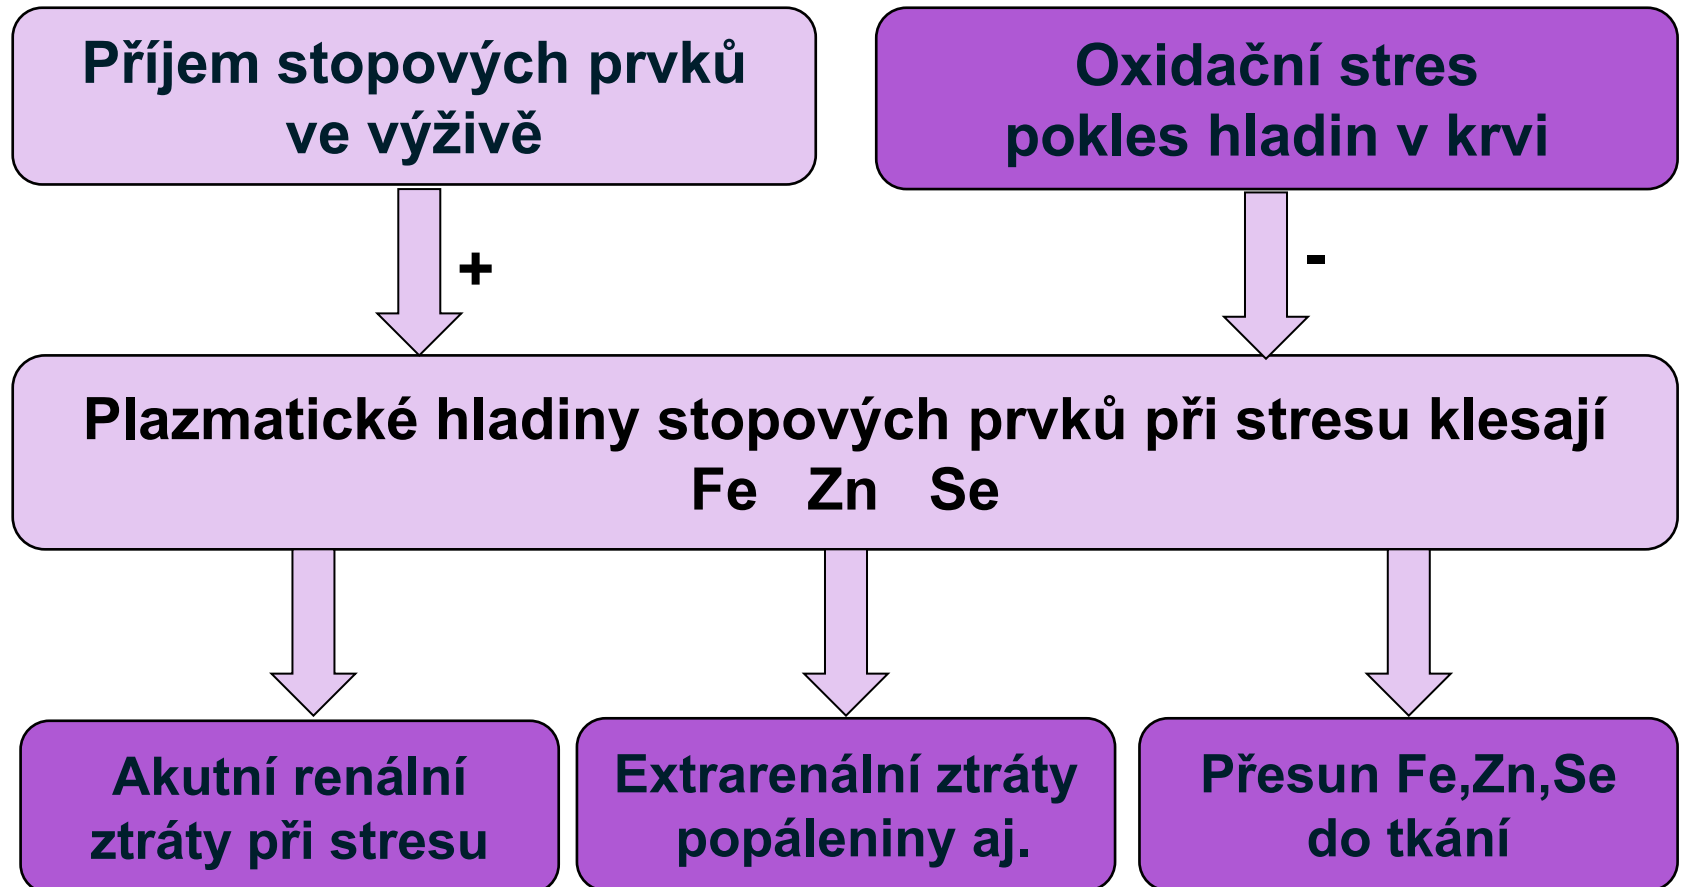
Příjem stopových prvků ve výživě

Oxidační stres pokles hladin v krvi

+

-

Plazmatické hladiny stopových prvků při stresu klesají
Fe Zn Se

Akutní renální ztráty při stresu

Extrarenální ztráty popáleniny aj.

Přesun Fe,Zn,Se do tkání